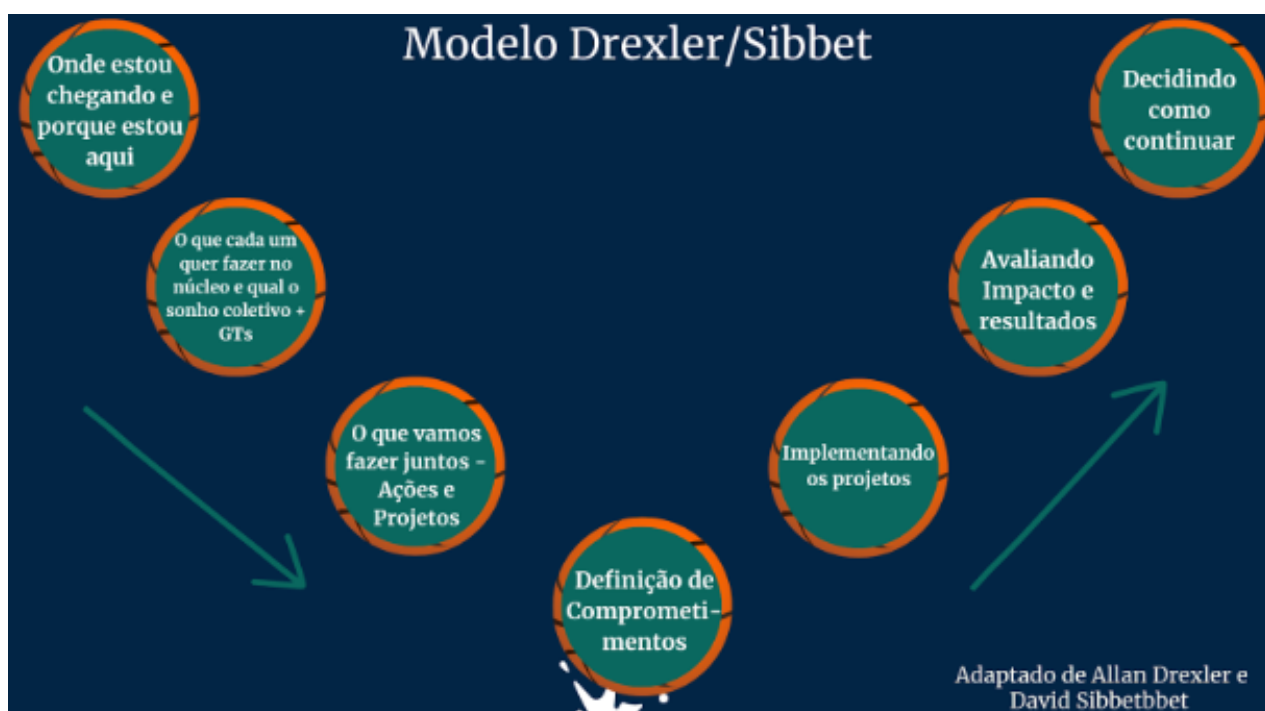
Modelo Drexler/Sibbet

Onde estou chegando e porque estou aqui

O que cada um quer fazer no núcleo e qual o sonho coletivo + GTs

O que vamos fazer juntos - Ações e Projetos

Definição de Comprometimentos

Implementando os projetos

Avaliando Impacto e resultados

Decidindo como continuar

Adaptado de Allan Drexler e David Sibbetbbet